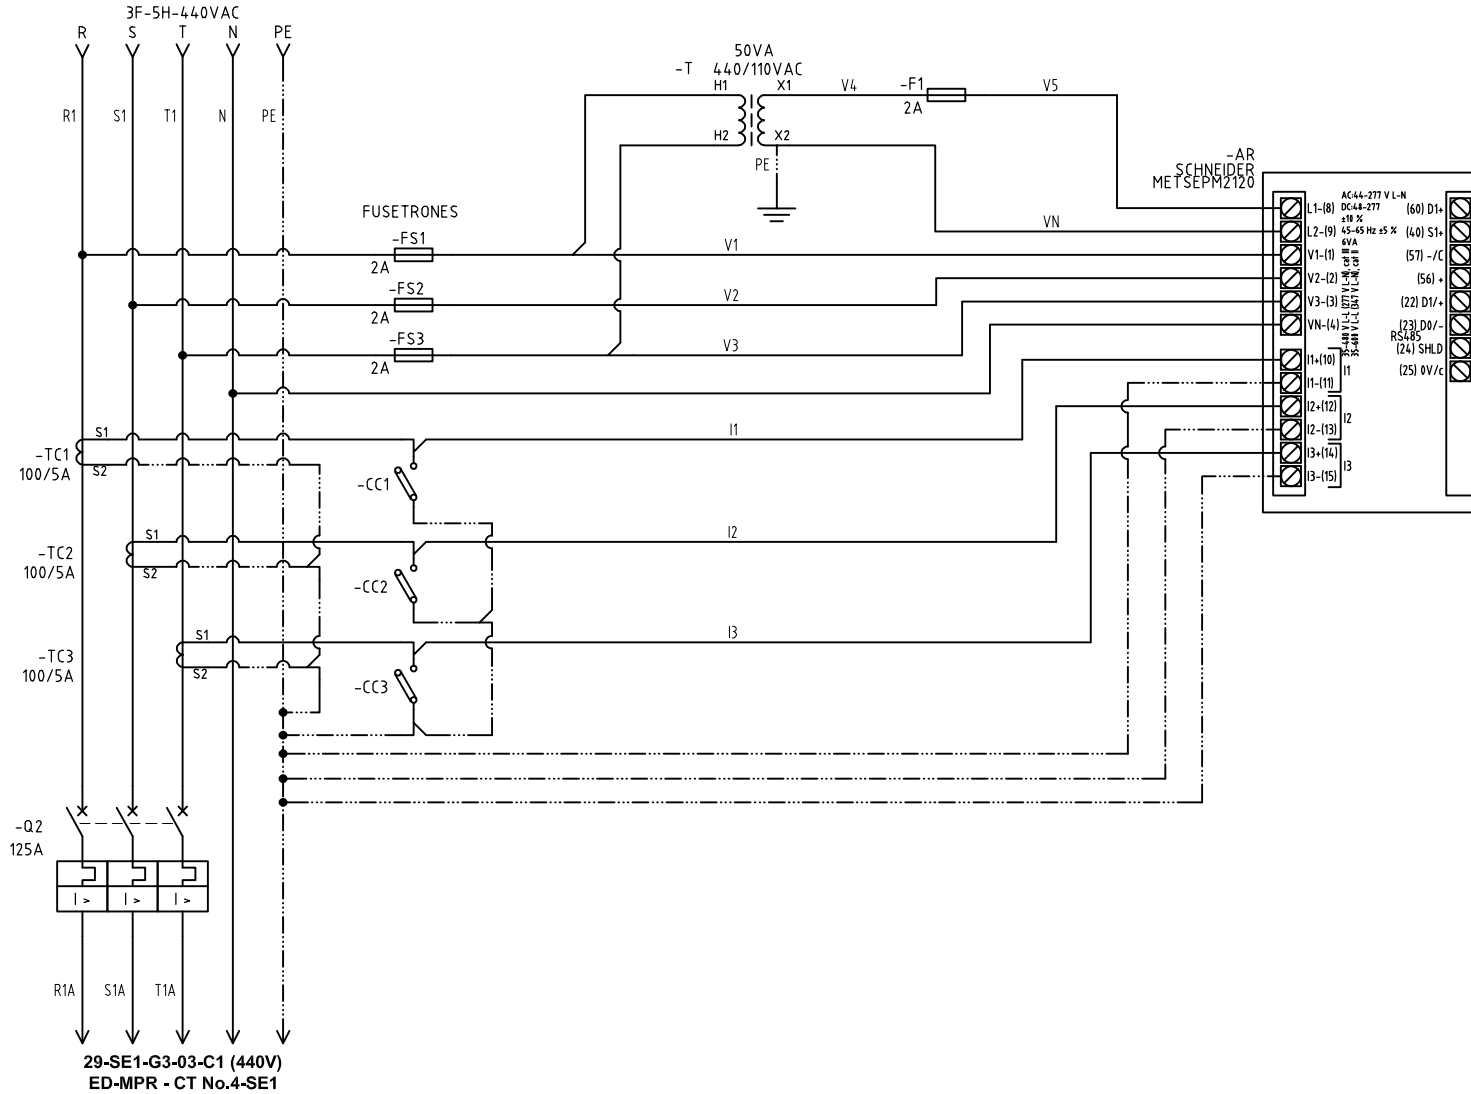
3F-5H-440VAC
R S T N PE

R1 S1 T1 N PE

50VA
-T 440/110VAC
H1 X1 V4 -F1 V5
2A
H2 X2
PE

-AR
SCHNEIDER
METSEPM2120

FUSETRONES
-FS1
2A
-FS2
2A
-FS3
2A

VN
V1
V2
V3

L1-(8)
L2-(9)
V1-(1)
V2-(2)
V3-(3)
VN-(4)
I1+(10)
I1-(11)
I1
I2+(12)
I2-(13)
I2
I3+(14)
I3-(15)
I3

AC:44-277 V L-N
DC:48-277
±10 %
45-65 Hz ±5 %
6VA
35-480 V L-L (277 V L-N) cat III
35-600 V L-L (347 V L-N) cat II

(60) D1+
(40) S1+
(57) -/C
(56) +
(22) D1/+
(23) D0/-
RS485
(24) SHLD
(25) 0V/c

S1
-TC1
100/5A
S2
I1
-CC1
S1
-TC2
100/5A
S2
I2
-CC2
S1
-TC3
100/5A
S2
I3
-CC3

-Q2
125A
I > I > I >

R1A S1A T1A

29-SE1-G3-03-C1 (440V)
ED-MPR - CT No.4-SE1